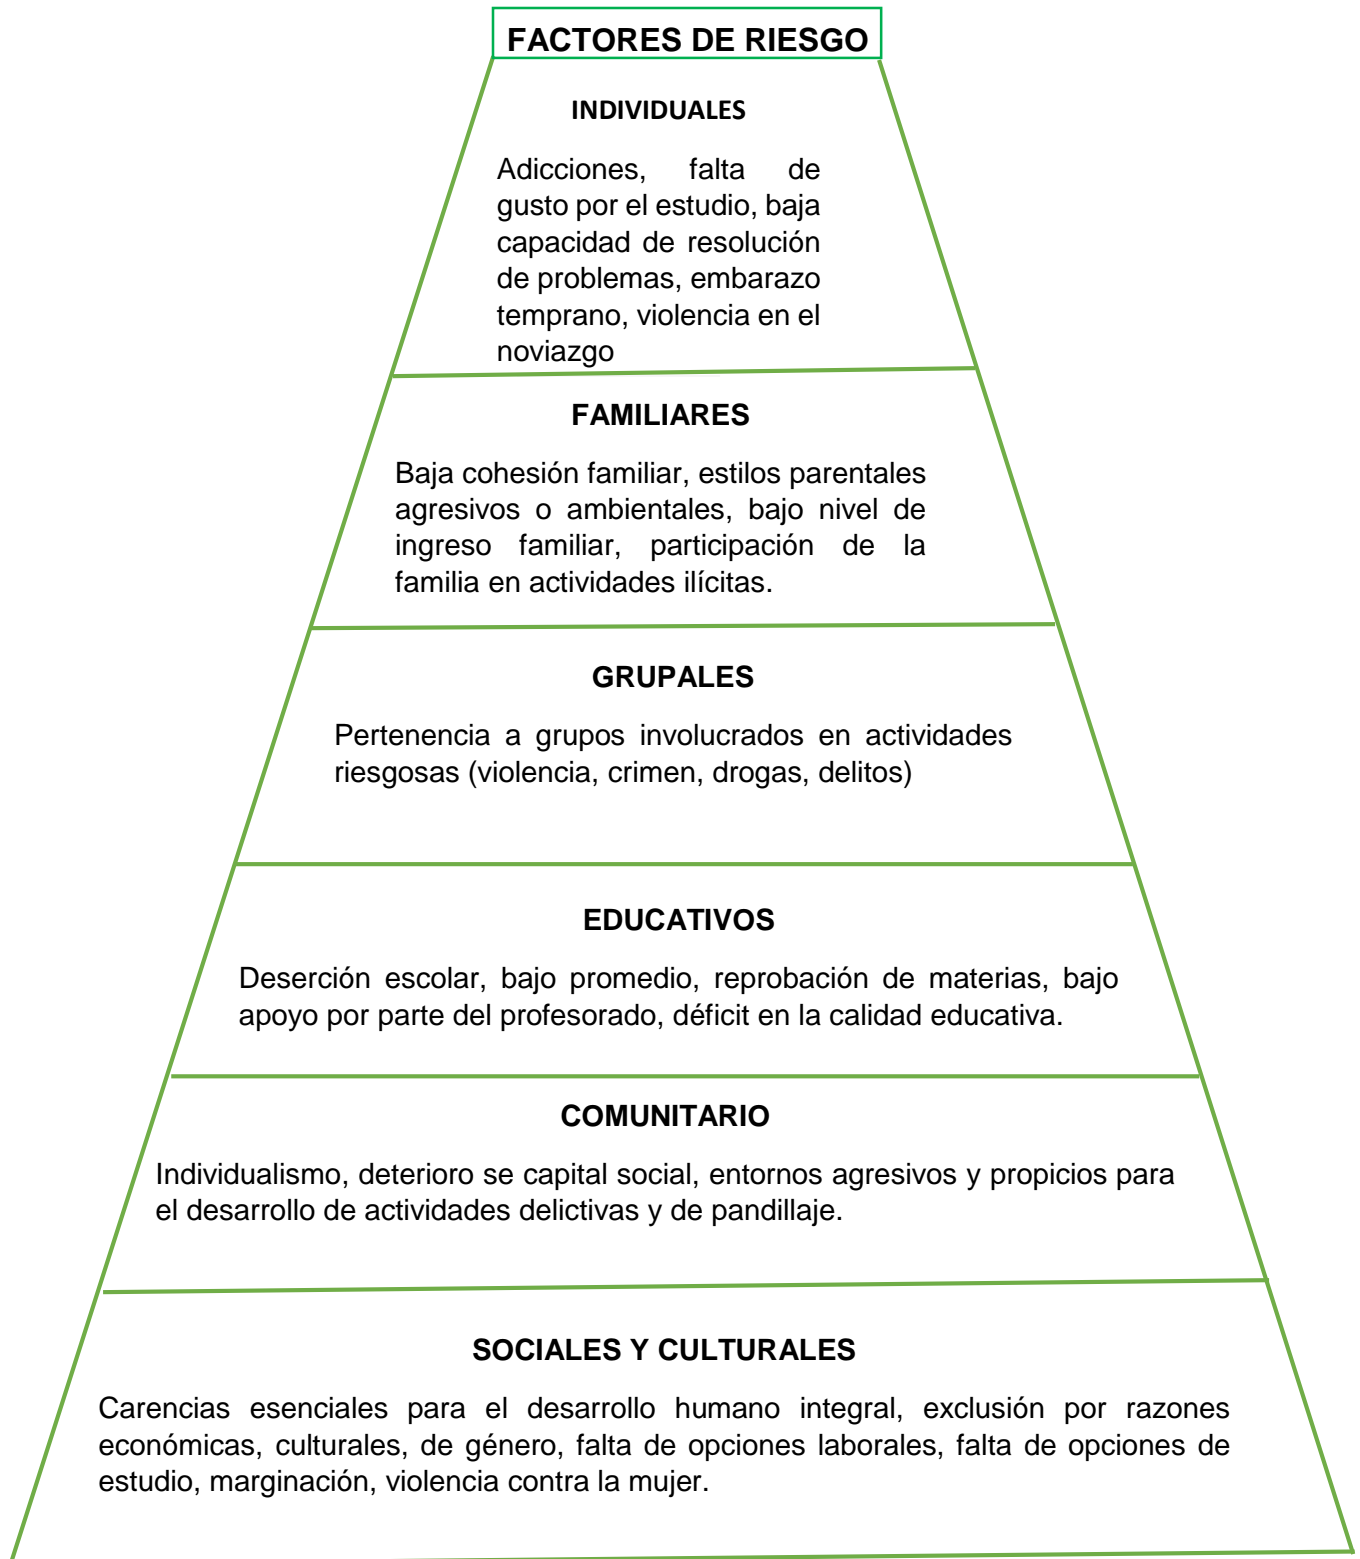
FACTORES DE RIESGO

INDIVIDUALES

Adicciones, falta de gusto por el estudio, baja capacidad de resolución de problemas, embarazo temprano, violencia en el noviazgo

FAMILIARES

Baja cohesión familiar, estilos parentales agresivos o ambientales, bajo nivel de ingreso familiar, participación de la familia en actividades ilícitas.

GRUPALES

Pertenencia a grupos involucrados en actividades riesgosas (violencia, crimen, drogas, delitos)

EDUCATIVOS

Deserción escolar, bajo promedio, reprobación de materias, bajo apoyo por parte del profesorado, déficit en la calidad educativa.

COMUNITARIO

Individualismo, deterioro se capital social, entornos agresivos y propicios para el desarrollo de actividades delictivas y de pandillaje.

SOCIALES Y CULTURALES

Carencias esenciales para el desarrollo humano integral, exclusión por razones económicas, culturales, de género, falta de opciones laborales, falta de opciones de estudio, marginación, violencia contra la mujer.